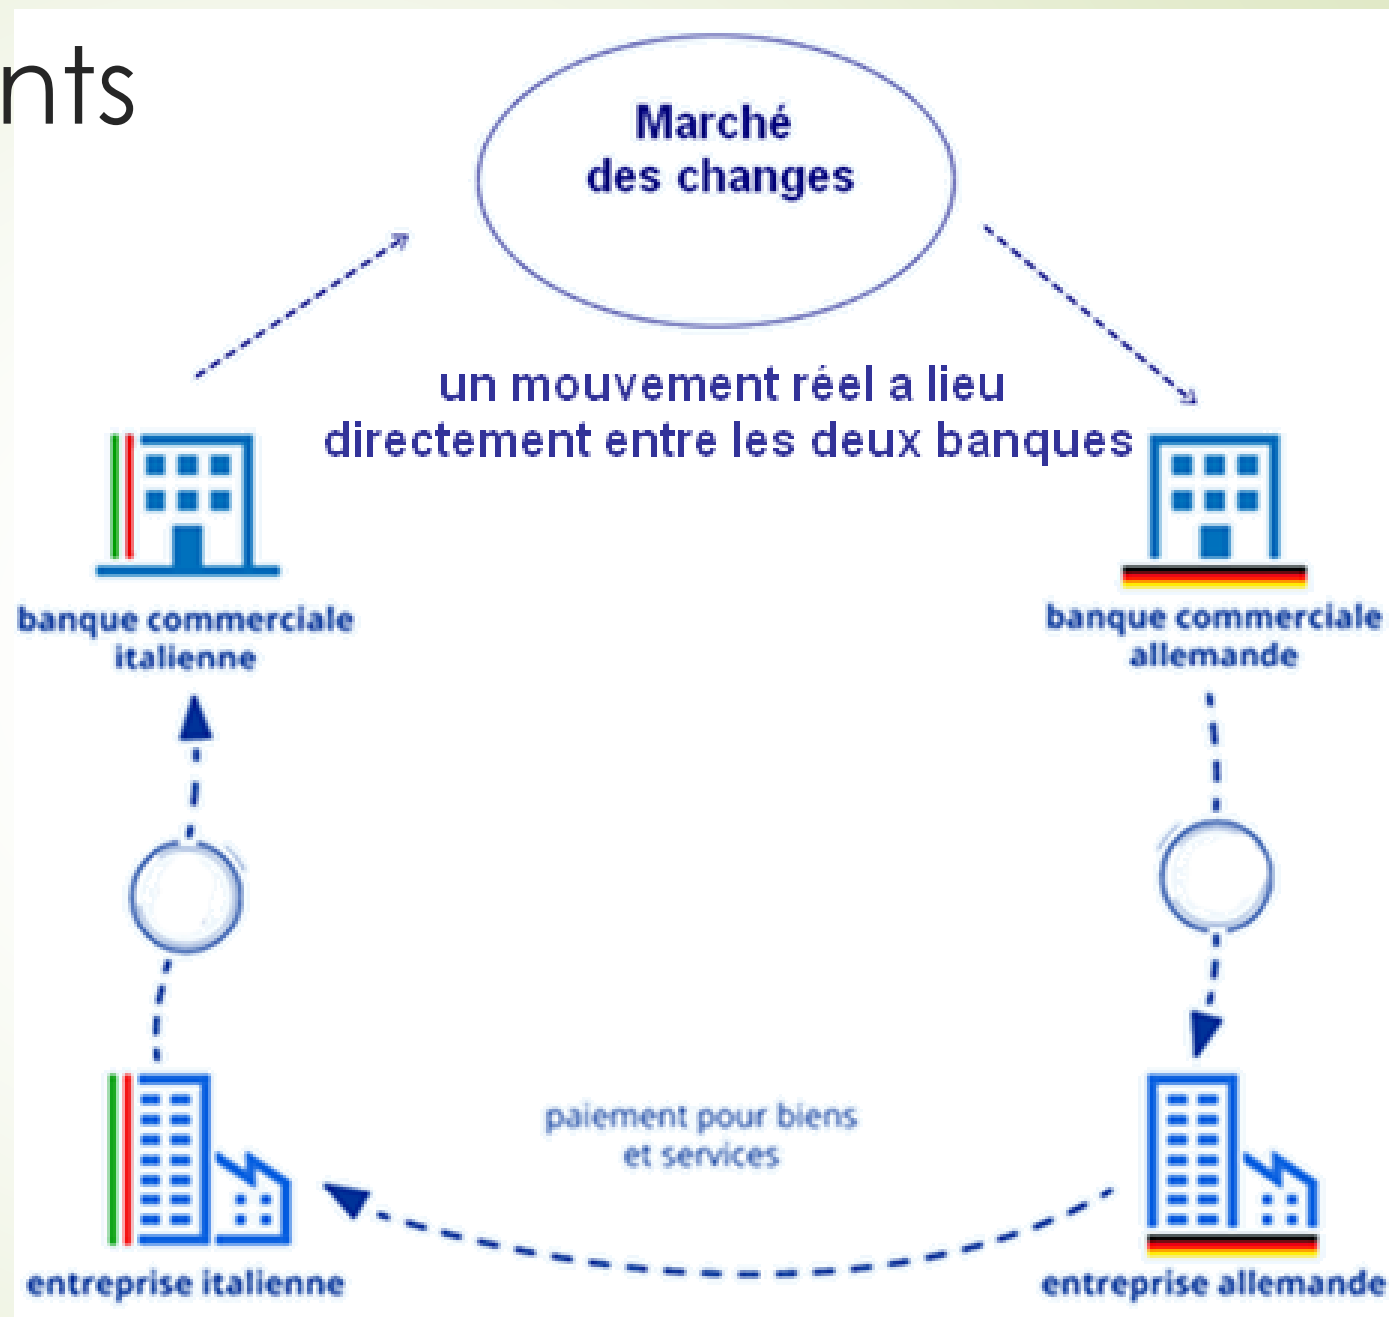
nts

Marché des changes

un mouvement réel a lieu directement entre les deux banques

banque commerciale italienne

banque commerciale allemande

paiement pour biens et services

entreprise italienne

entreprise allemande